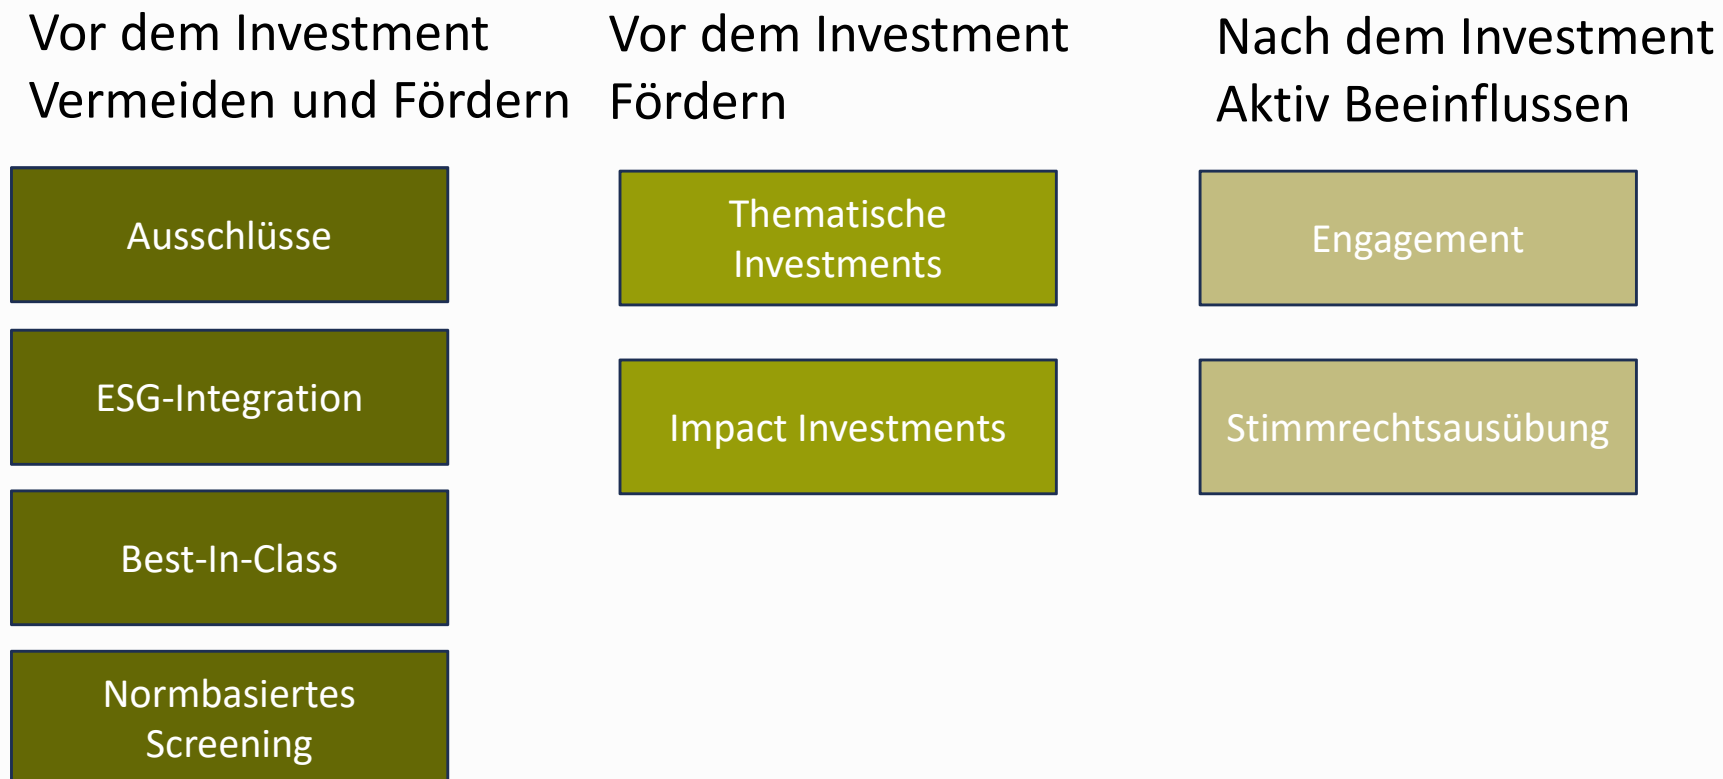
Vor dem Investment
Vermeiden und Fördern

Ausschlüsse

ESG-Integration

Best-In-Class

Normbasiertes Screening

Vor dem Investment
Fördern

Thematische Investments

Impact Investments

Nach dem Investment
Aktiv Beeinflussen

Engagement

Stimmrechtsausübung